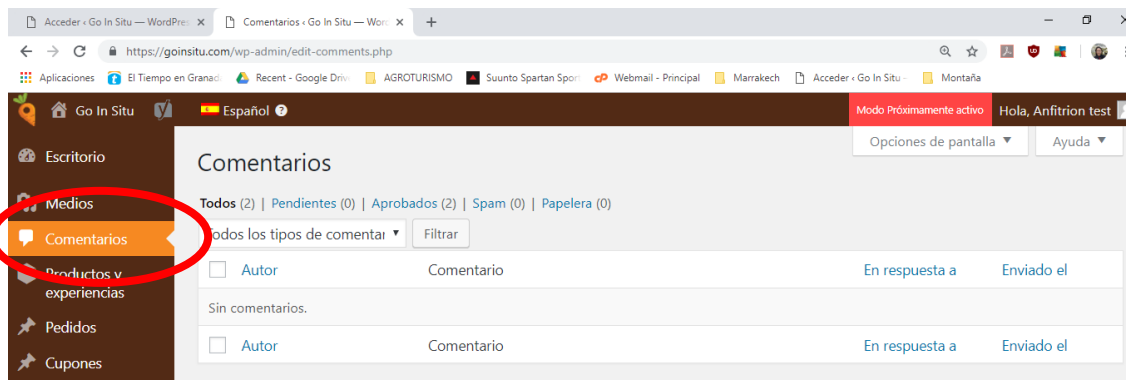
Acceder ‹ Go In Situ — WordPre ×
Comentarios ‹ Go In Situ — Word ×
+

https://goinsitu.com/wp-admin/edit-comments.php

Aplicaciones
El Tiempo en Granad
Recent - Google Driv
AGROTURISMO
Suunto Spartan Spor
Webmail - Principal
Marrakech
Acceder ‹ Go In Situ
Montaña

Go In Situ
Español
Modo Próximamente activo
Hola, Anfitrion test

Escritorio
Medios
Comentarios
Productos y experiencias
Pedidos
Cupones

Opciones de pantalla ▼
Ayuda ▼

Comentarios

Todos (2) | Pendientes (0) | Aprobados (2) | Spam (0) | Papelera (0)

odos los tipos de comentar ▼
Filtrar

| Autor | Comentario | En respuesta a | Enviado el |
|---|---|---|---|
| Sin comentarios. | | | |
| Autor | Comentario | En respuesta a | Enviado el |